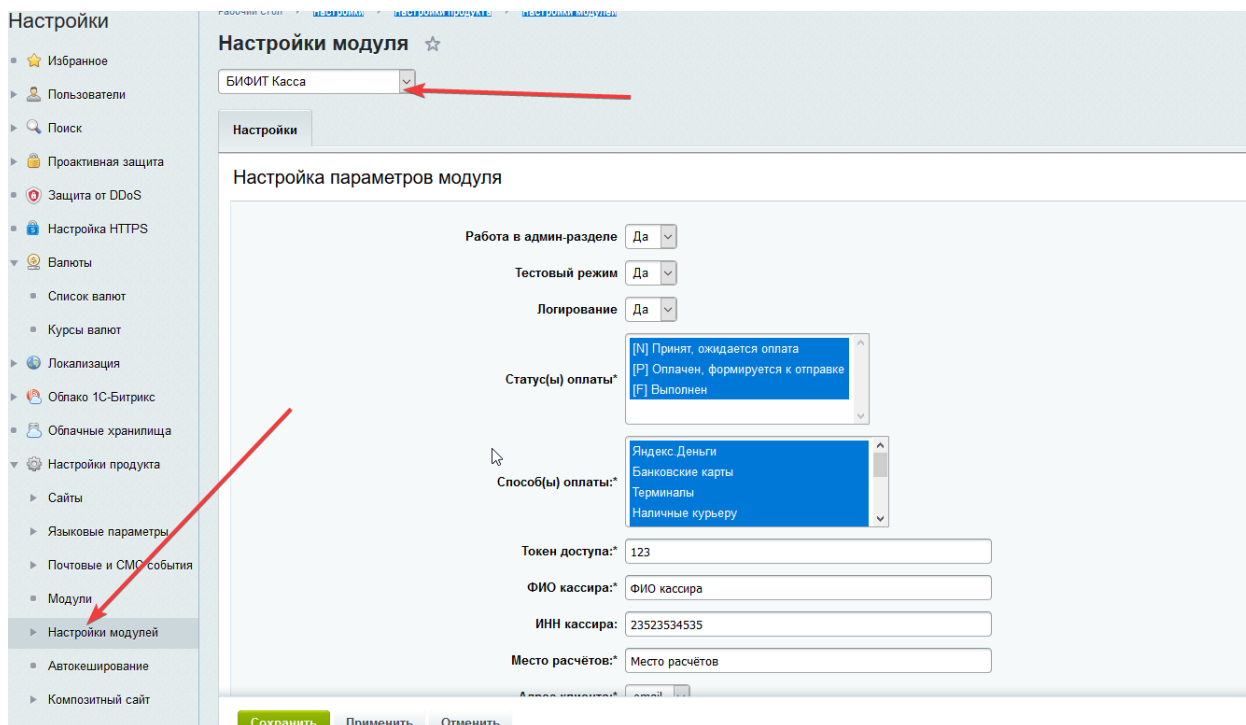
Настройки

Избранное

Пользователи

Поиск

Проактивная защита

Защита от DDoS

Настройка HTTPS

Валюты

Список валют

Курсы валют

Локализация

Облако 1С-Битрикс

Облачные хранилища

Настройки продукта

Сайты

Языковые параметры

Почтовые и СМС события

Модули

Настройки модулей

Автокеширование

Композитный сайт

Рабочий стол > Настройки > Настройки продукта > Настройки модулей

Настройки модуля ☆

БИФИТ Касса

Настройки

Настройка параметров модуля

Работа в админ-разделе Да

Тестовый режим Да

Логирование Да

Статус(ы) оплаты:* [N] Принят, ожидается оплата
[P] Оплачен, формируется к отправке
[F] Выполнен

Способ(ы) оплаты:* Яндекс.Деньги
Банковские карты
Терминалы
Наличные курьеру

Токен доступа:* 123

ФИО кассира:* ФИО кассира

ИНН кассира: 23523534535

Место расчётов:* Место расчётов

Адрес клиента:* email

Сохранить Применить Отменить